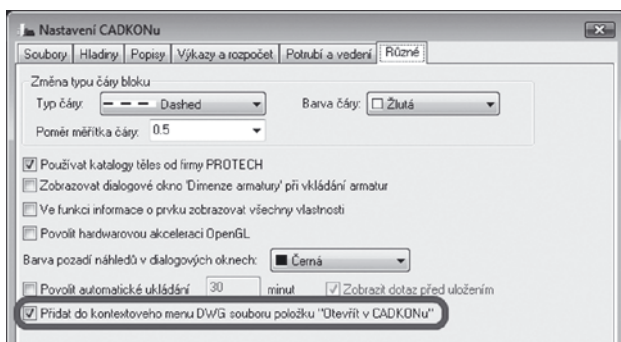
Nastavení CADKONu

Soubory | Hladiny | Popisy | Výkazy a rozpočet | Potrubí a vedení | Různé

Změna typu čáry bloku
Typ čáry: Dashed
Barva čáry: Žlutá
Poměr měřítka čáry: 0.5

Používat katalogy těles od firmy PROTECH
Zobrazovat dialogové okno 'Dimenze armatury' při vkládání armatur
Ve funkci informace o prvku zobrazovat všechny vlastnosti
Povolit hardwarovou akceleraci OpenGL
Barva pozadí náhledů v dialogových oknech: Černá
Povolit automatické ukládání 30 minut
Zobrazit dotaz před uložením
Přidat do kontextového menu DWG souboru položku "Otevřít v CADKONu"